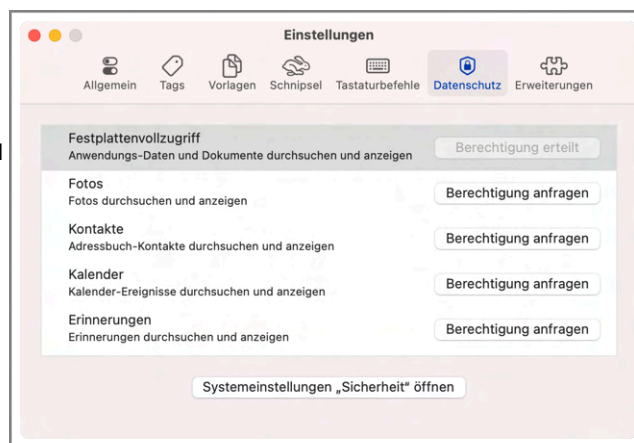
Einstellungen

Allgemein Tags Vorlagen Schnipsel Tastaturbefehle Datenschutz Erweiterungen

Festplattenvollzugriff
Anwendungs-Daten und Dokumente durchsuchen und anzeigen
Berechtigung erteilt

Fotos
Fotos durchsuchen und anzeigen
Berechtigung anfragen

Kontakte
Adressbuch-Kontakte durchsuchen und anzeigen
Berechtigung anfragen

Kalender
Kalender-Ereignisse durchsuchen und anzeigen
Berechtigung anfragen

Erinnerungen
Erinnerungen durchsuchen und anzeigen
Berechtigung anfragen

Systemeinstellungen „Sicherheit" öffnen